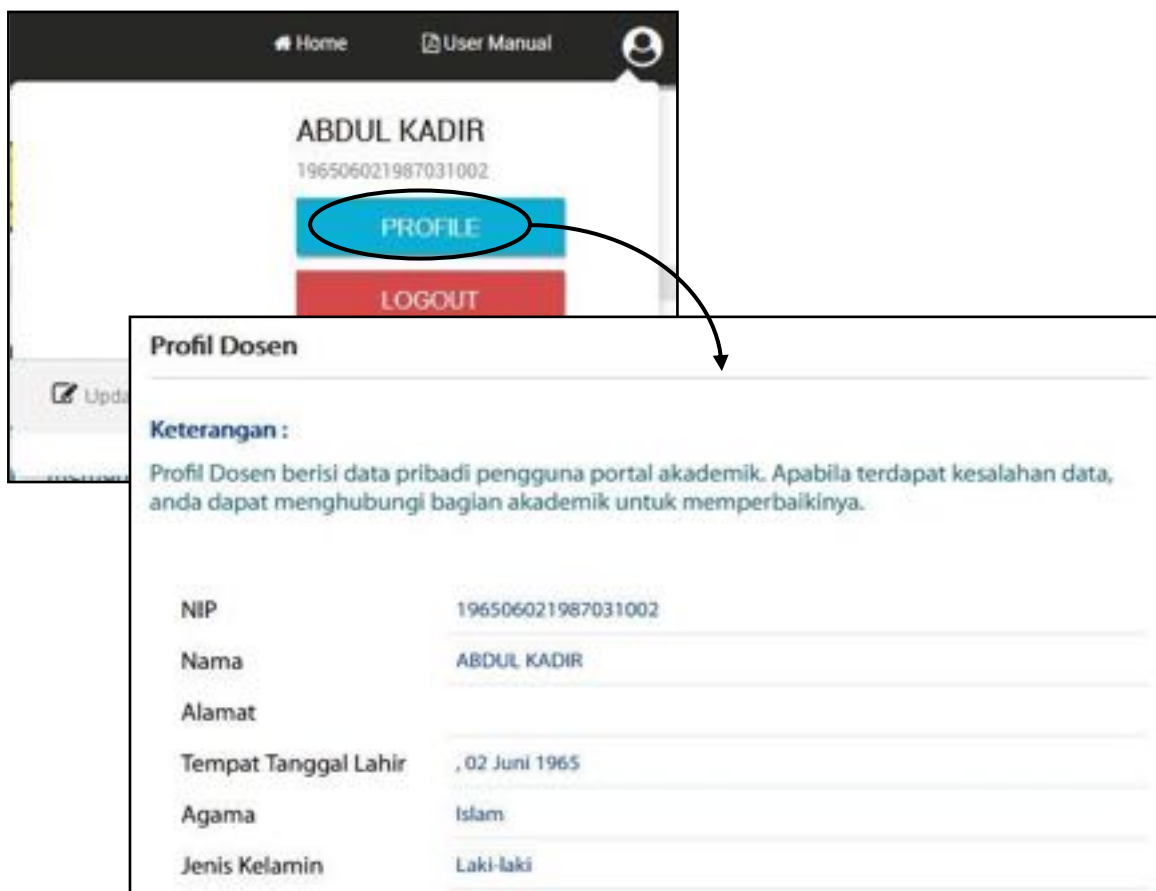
Home User Manual

ABDUL KADIR
196506021987031002

PROFILE

LOGOUT

Upda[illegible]

Profil Dosen

Keterangan :

Profil Dosen berisi data pribadi pengguna portal akademik. Apabila terdapat kesalahan data, anda dapat menghubungi bagian akademik untuk memperbaikinya.

| | |
|---|---|
| NIP | 196506021987031002 |
| Nama | ABDUL KADIR |
| Alamat | |
| Tempat Tanggal Lahir | , 02 Juni 1965 |
| Agama | Islam |
| Jenis Kelamin | Laki-laki |